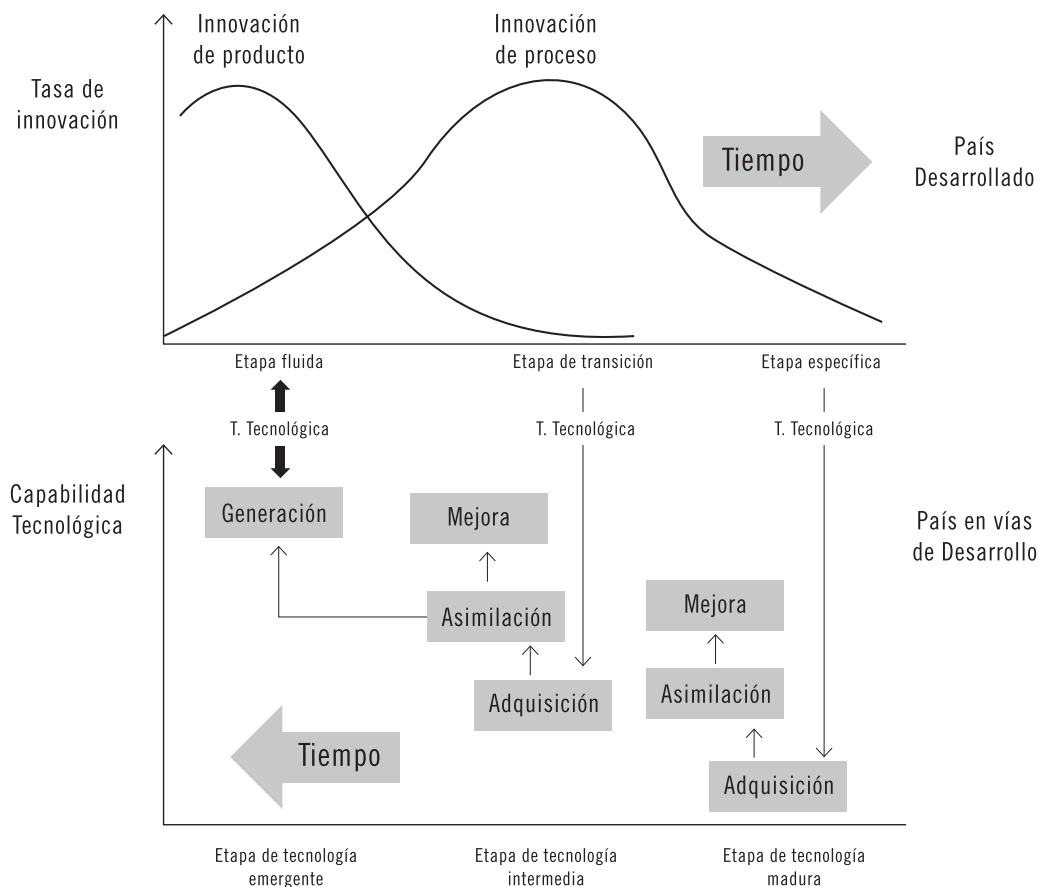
Innovación de producto

Innovación de proceso

Tasa de innovación

Tiempo

País Desarrollado

Etapa fluida

Etapa de transición

Etapa específica

T. Tecnológica

T. Tecnológica

T. Tecnológica

Capabilidad Tecnológica

Generación

Mejora

País en vías de Desarrollo

Asimilación

Mejora

Asimilación

Adquisición

Tiempo

Adquisición

Etapa de tecnología emergente

Etapa de tecnología intermedia

Etapa de tecnología madura